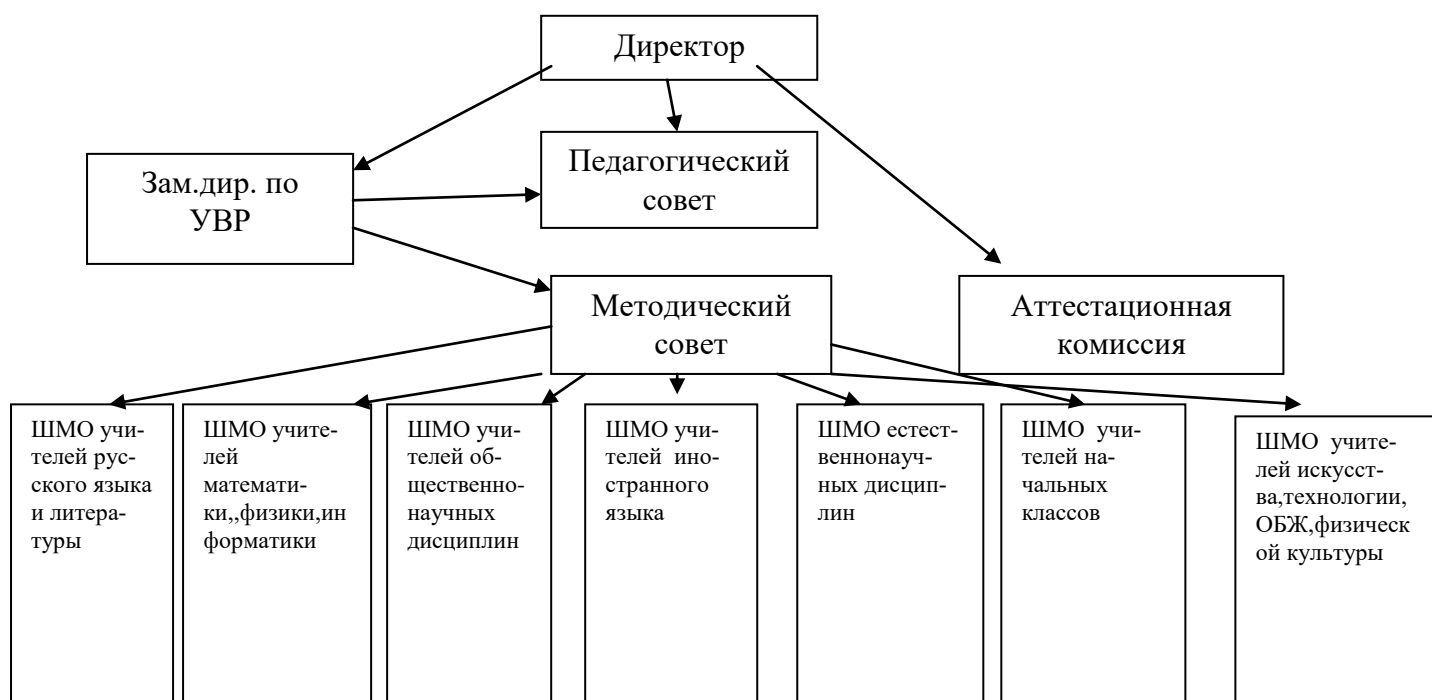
Директор

Зам.дир. по УВР

Педагогический совет

Методический совет

Аттестационная комиссия

ШМО учителей русского языка и литературы

ШМО учителей математики,,физики,информатики

ШМО учителей общественнонаучных дисциплин

ШМО учителей иностранного языка

ШМО естественнонаучных дисциплин

ШМО учителей начальных классов

ШМО учителей искусства,технологии, ОБЖ,физической культуры